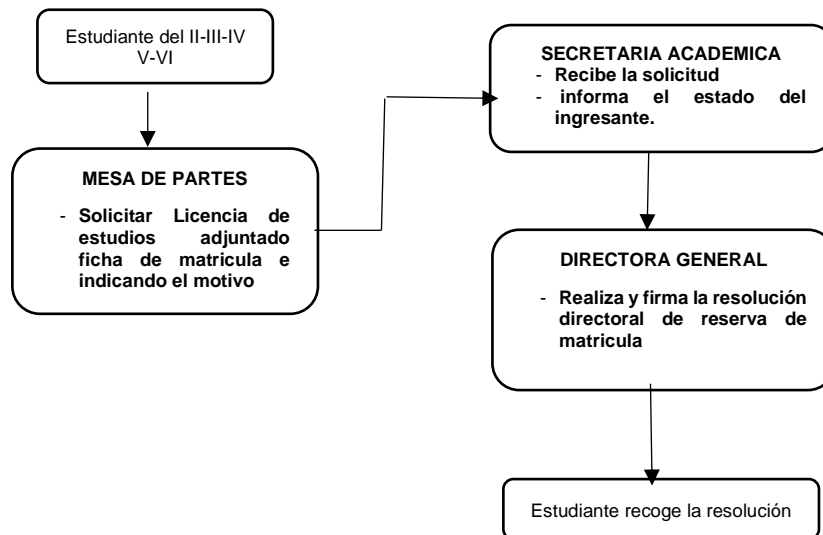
Estudiante del II-III-IV V-VI

MESA DE PARTES

- Solicitar Licencia de estudios adjuntado ficha de matricula e indicando el motivo

SECRETARIA ACADEMICA
- Recibe la solicitud
- informa el estado del ingresante.

DIRECTORA GENERAL

- Realiza y firma la resolución directoral de reserva de matricula

Estudiante recoge la resolución